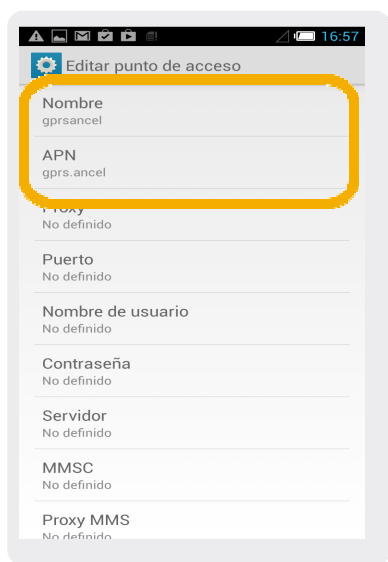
16:57

Editar punto de acceso

Nombre
gprsancel

APN
gprs.ancel

Proxy
No definido

Puerto
No definido

Nombre de usuario
No definido

Contraseña
No definido

Servidor
No definido

MMSC
No definido

Proxy MMS
No definido